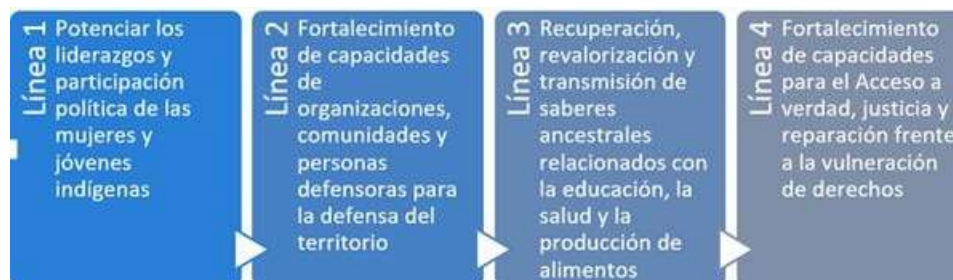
Línea 1 Potenciar los liderazgos y participación política de las mujeres y jóvenes indígenas

Línea 2 Fortalecimiento de capacidades de organizaciones, comunidades y personas defensoras para la defensa del territorio

Línea 3 Recuperación, revalorización y transmisión de saberes ancestrales relacionados con la educación, la salud y la producción de alimentos

Línea 4 Fortalecimiento de capacidades para el Acceso a verdad, justicia y reparación frente a la vulneración de derechos